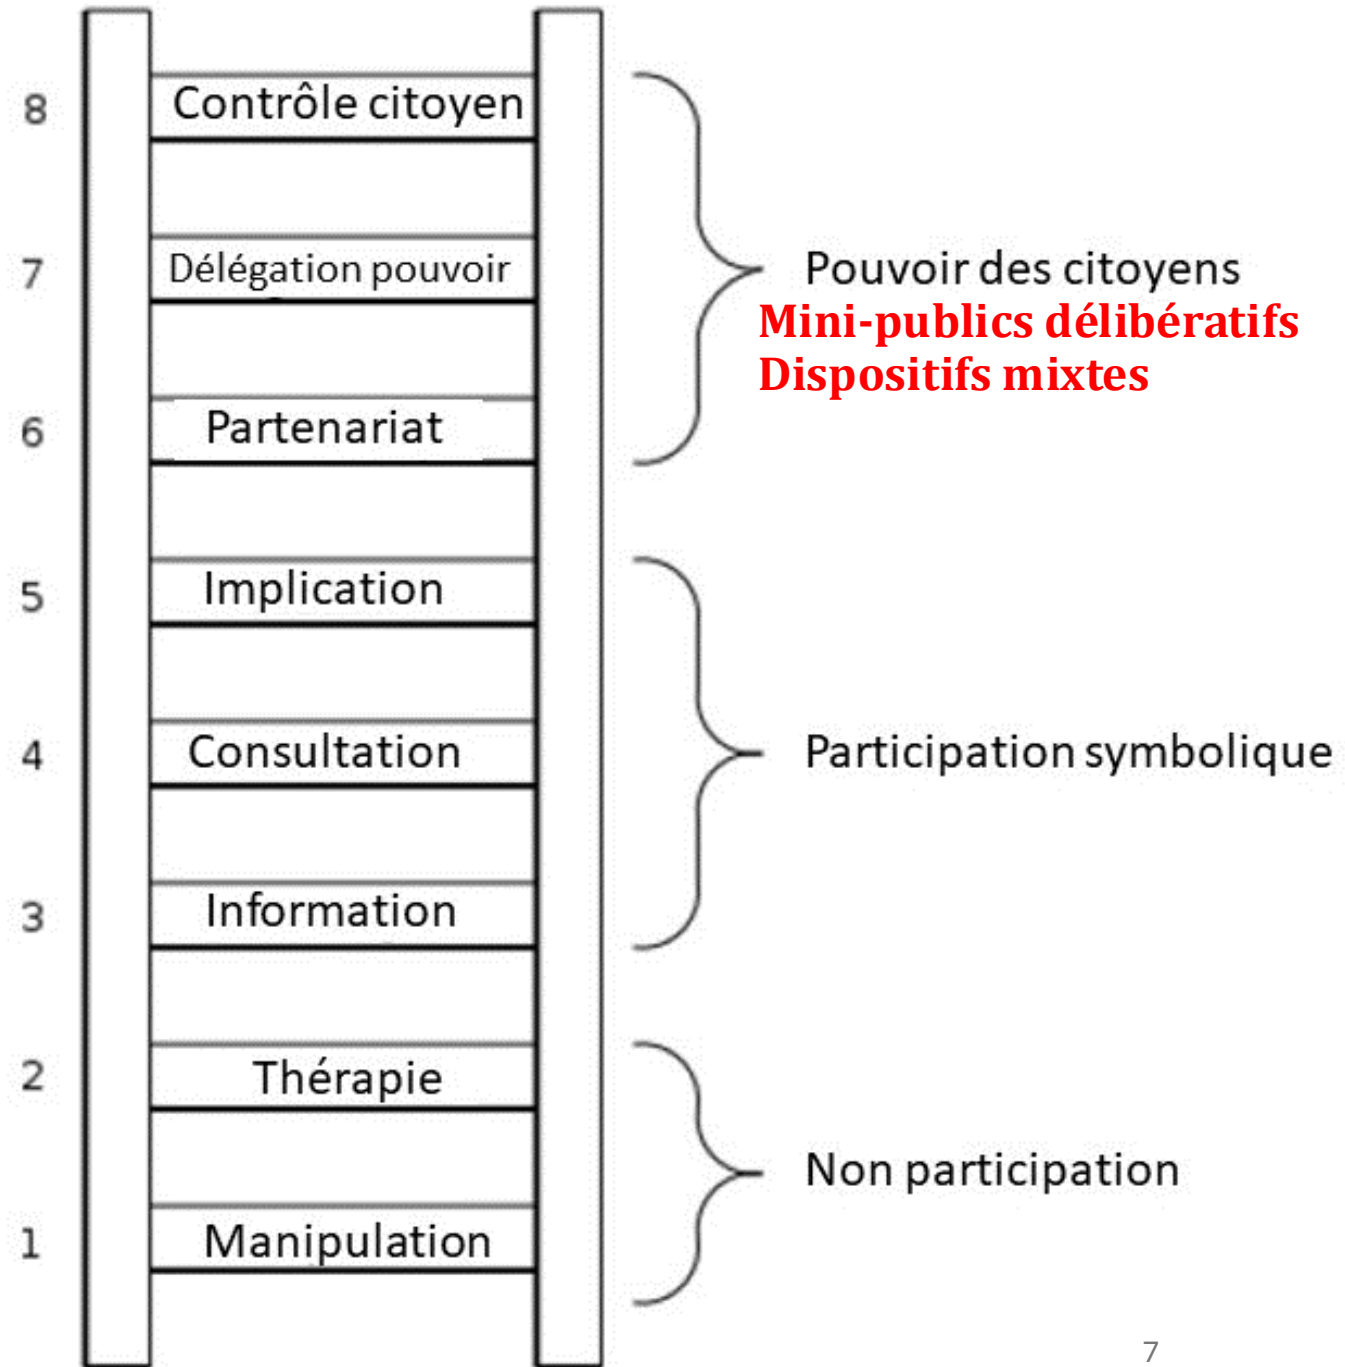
8 Contrôle citoyen

7 Délégation pouvoir

6 Partenariat

Pouvoir des citoyens
Mini-publics délibératifs
Dispositifs mixtes

5 Implication

4 Consultation

3 Information

Participation symbolique

2 Thérapie

1 Manipulation

Non participation

7